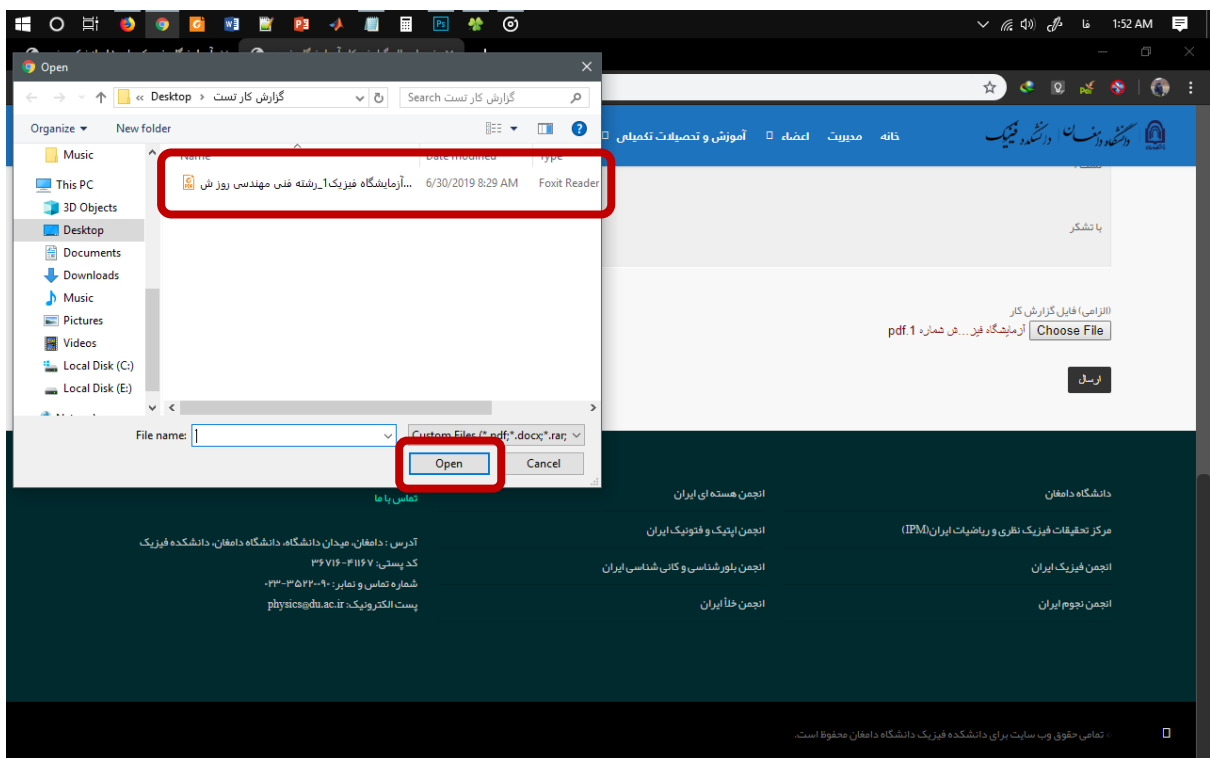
فا 1:52 AM

Open

Desktop › گزارش کار تست

Search گزارش کار تست

Organize ▾ New folder

Music

This PC

3D Objects

Desktop

Documents

Downloads

Music

Pictures

Videos

Local Disk (C:)

Local Disk (E:)

Name

Date modified

Type

آزمایشگاه فیزیک1_رشته فنی مهندسی روز ش... 6/30/2019 8:29 AM Foxit Reader

File name:

Custom Files (*.pdf;*.docx;*.rar;

Open

Cancel

خانه مدیریت اعضاء آموزش و تحصیلات تکمیلی

دانشگاه دامغان | دانشکده فیزیک

با تشکر

(الزامی) فایل گزارش کار

Choose File آزمایشگاه فیز...ش شماره 1.pdf

ارسال

تماس با ما

آدرس : دامغان، میدان دانشگاه، دانشگاه دامغان، دانشکده فیزیک

کد پستی: ۳۶۷۱۶-۴۱۱۶۷

شماره تماس و نمابر: ۰۲۳-۳۵۲۲۰۰۹۰

پست الکترونیک: physics@du.ac.ir

انجمن هسته ای ایران

انجمن اپتیک و فتونیک ایران

انجمن بلورشناسی و کانی شناسی ایران

انجمن خلأ ایران

دانشگاه دامغان

مرکز تحقیقات فیزیک نظری و ریاضیات ایران(IPM)

انجمن فیزیک ایران

انجمن نجوم ایران

تمامی حقوق وب سایت برای دانشکده فیزیک دانشگاه دامغان محفوظ است.